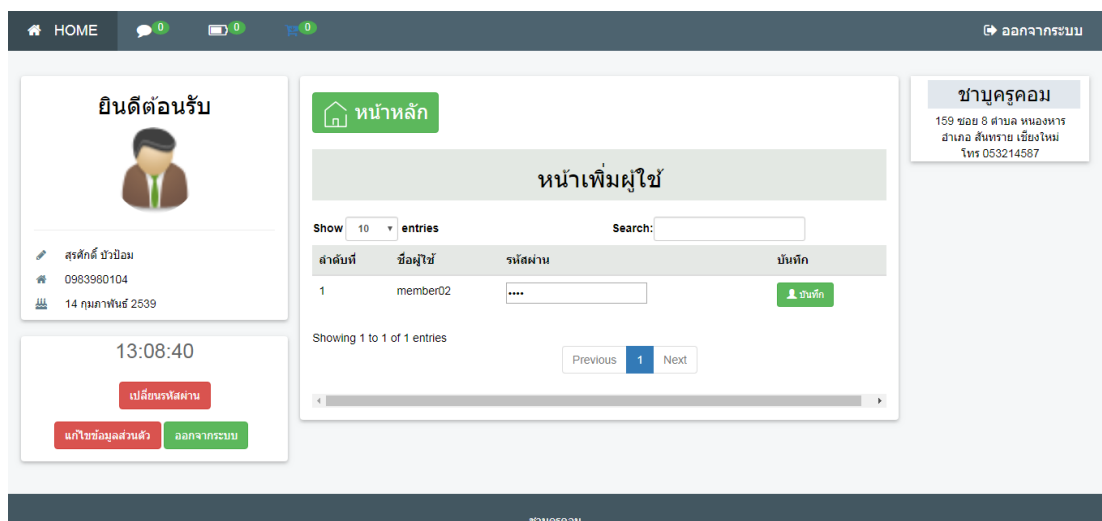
HOME 0 0 0

ออกจากระบบ

ยินดีต้อนรับ

สุรศักดิ์ บัวป้อม

0983980104

14 กุมภาพันธ์ 2539

13:08:40

เปลี่ยนรหัสผ่าน

แก้ไขข้อมูลส่วนตัว ออกจากระบบ

หน้าหลัก

หน้าเพิ่มผู้ใช้

Show 10 entries Search:

| ลำดับที่ | ชื่อผู้ใช้ | รหัสผ่าน | บันทึก |
|---|---|---|---|
| 1 | member02 | •••• | บันทึก |

Showing 1 to 1 of 1 entries

Previous 1 Next

ชาบูครูคอม

159 ซอย 8 ตำบล หนองหาร อำเภอ สันทราย เชียงใหม่ โทร 053214587

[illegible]